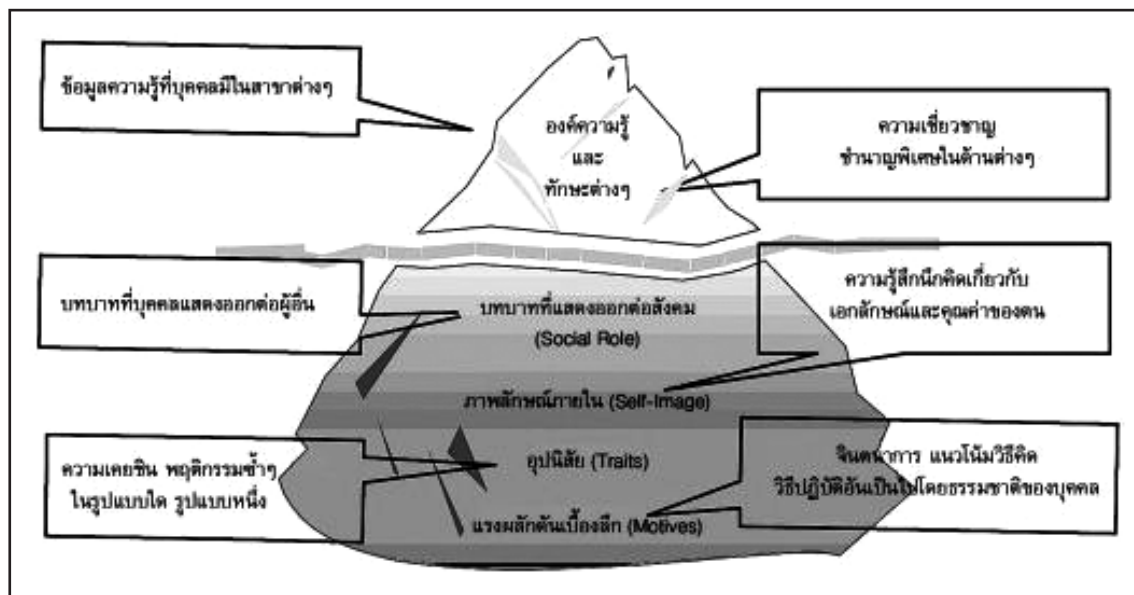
ข้อมูลความรู้ที่บุคคลมีในสาขาต่างๆ

องค์ความรู้
และ
ทักษะต่างๆ

ความเชี่ยวชาญ
ชำนาญพิเศษในด้านต่างๆ

บทบาทที่บุคคลแสดงออกต่อผู้อื่น

บทบาทที่แสดงออกต่อสังคม
(Social Role)

ความรู้สึกนึกคิดเกี่ยวกับ
เอกลักษณ์และคุณค่าของตน

ภาพลักษณ์ภายใน (Self-Image)

ความเคยชิน พฤติกรรมซ้ำๆ
ในรูปแบบใด รูปแบบหนึ่ง

อุปนิสัย (Traits)

จินตนาการ แนวโน้มวิธีคิด
วิธีปฏิบัติอันเป็นไปโดยธรรมชาติของบุคคล

แรงผลักดันเบื้องลึก (Motives)